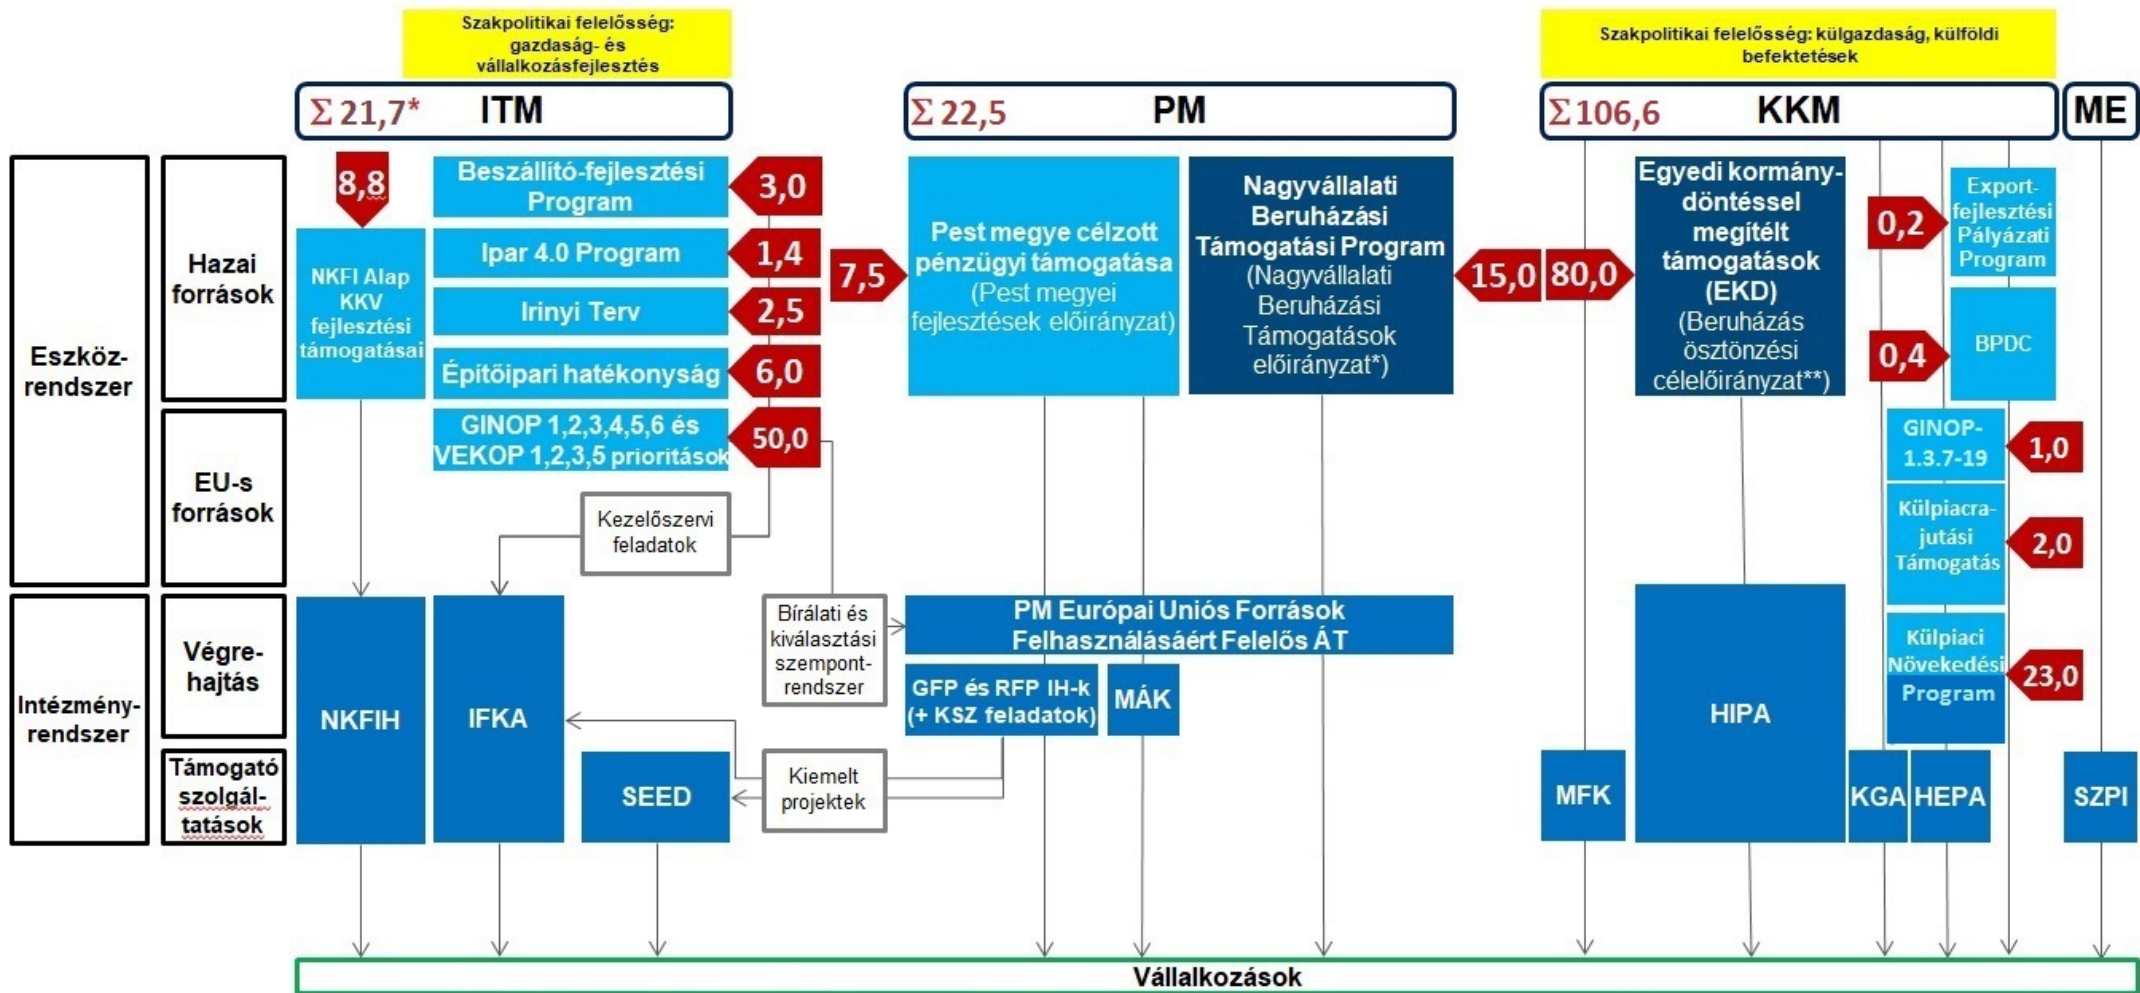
Szakpolitikai felelősség: gazdaság- és vállalkozásfejlesztés

Szakpolitikai felelősség: külgazdaság, külföldi befektetések

$\Sigma$ 21,7* ITM

$\Sigma$ 22,5 PM

$\Sigma$106,6 KKM

ME

Eszköz-rendszer

Hazai források

EU-s források

Intézmény-rendszer

Végre-hajtás

Támogató szolgál-tatások

8,8

NKFI Alap KKV fejlesztési támogatásai

Beszállító-fejlesztési Program

3,0

Ipar 4.0 Program

1,4

Irinyi Terv

2,5

Építőipari hatékonyság

6,0

GINOP 1,2,3,4,5,6 és VEKOP 1,2,3,5 prioritások

50,0

7,5

Pest megye célzott pénzügyi támogatása (Pest megyei fejlesztések előirányzat)

Nagyvállalati Beruházási Támogatási Program (Nagyvállalati Beruházási Támogatások előirányzat*)

15,0

80,0

Egyedi kormány-döntéssel megítélt támogatások (EKD) (Beruházás ösztönzési célelőirányzat**)

0,2

Export-fejlesztési Pályázati Program

0,4

BPDC

GINOP-1.3.7-19

1,0

Külpiacra-jutási Támogatás

2,0

Külpiaci Növekedési Program

23,0

Kezelőszervi feladatok

Bírálati és kiválasztási szempont-rendszer

PM Európai Uniós Források Felhasználásáért Felelős ÁT

GFP és RFP IH-k (+ KSZ feladatok)

MÁK

Kiemelt projektek

NKFIH

IFKA

SEED

MFK

HIPA

KGA

HEPA

SZPI

Vállalkozások